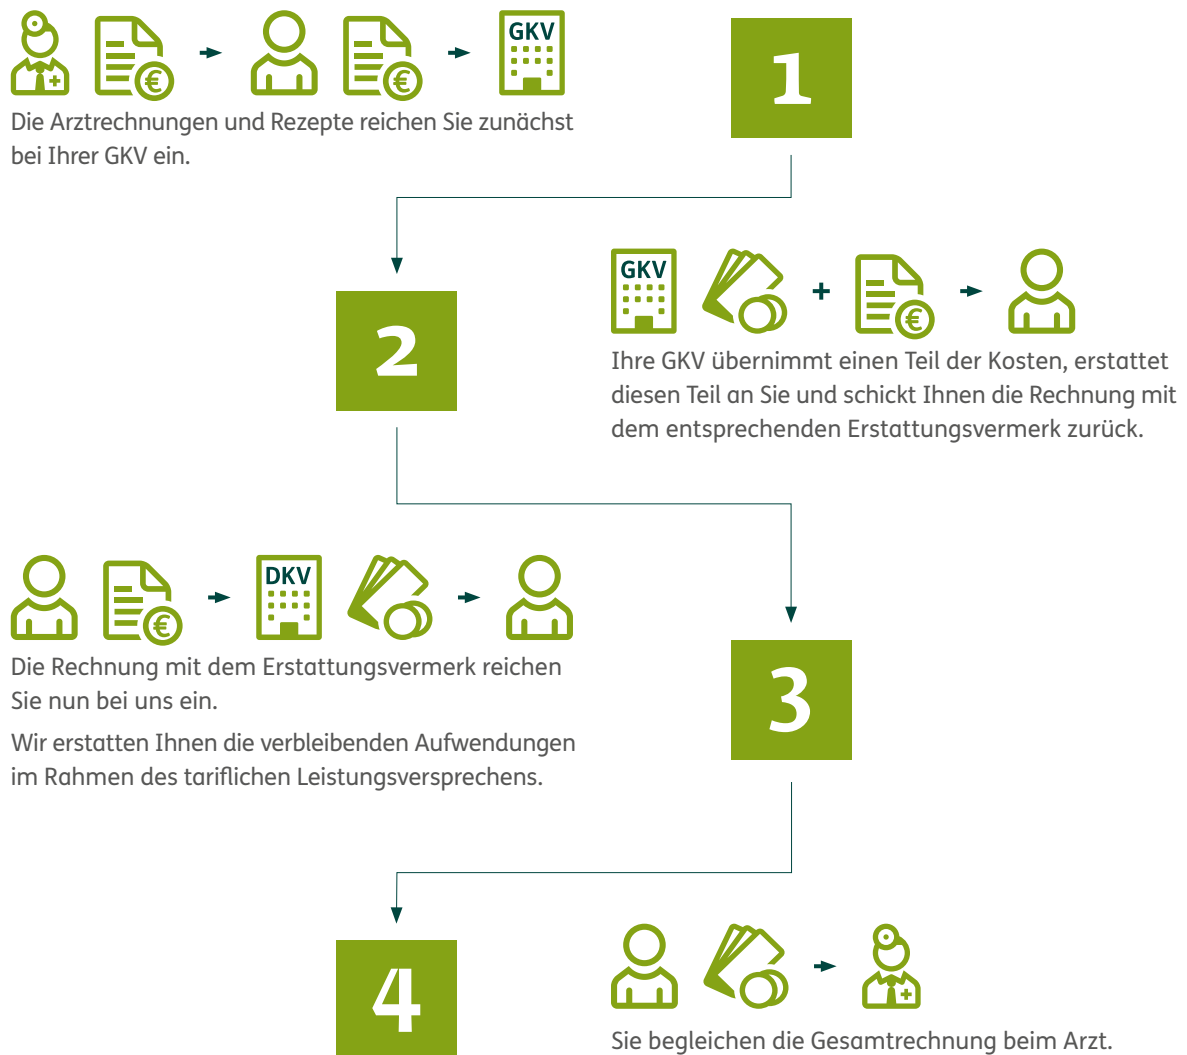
GKV

Die Arztrechnungen und Rezepte reichen Sie zunächst bei Ihrer GKV ein.

1

GKV

+

Ihre GKV übernimmt einen Teil der Kosten, erstattet diesen Teil an Sie und schickt Ihnen die Rechnung mit dem entsprechenden Erstattungsvermerk zurück.

2

DKV

Die Rechnung mit dem Erstattungsvermerk reichen Sie nun bei uns ein.

Wir erstatten Ihnen die verbleibenden Aufwendungen im Rahmen des tariflichen Leistungsversprechens.

3

4

Sie begleichen die Gesamtrechnung beim Arzt.